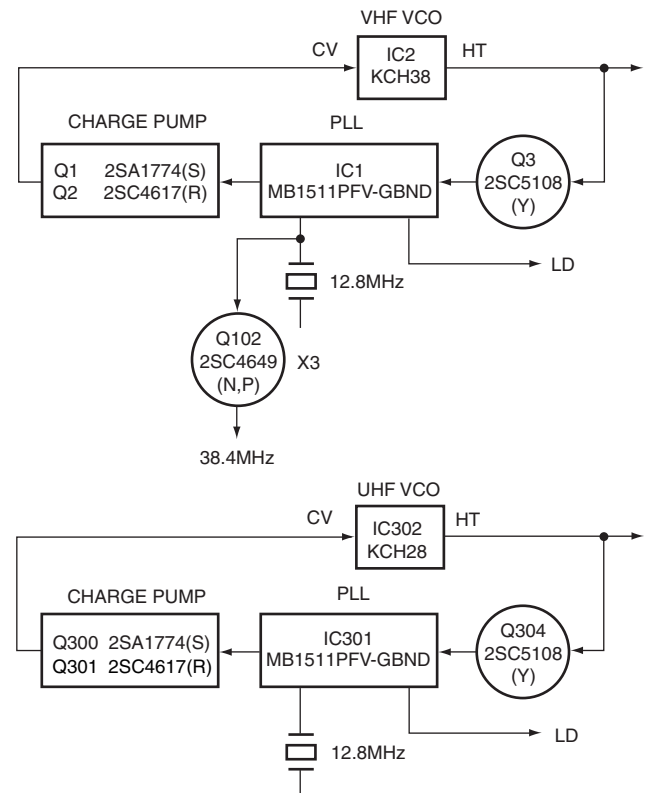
VHF VCO

CV

IC2
KCH38

HT

CHARGE PUMP

PLL

Q1 2SA1774(S)
Q2 2SC4617(R)

IC1
MB1511PFV-GBND

Q3
2SC5108
(Y)

LD

12.8MHz

Q102
2SC4649
(N,P)

X3

38.4MHz

UHF VCO

CV

IC302
KCH28

HT

CHARGE PUMP

PLL

Q300 2SA1774(S)
Q301 2SC4617(R)

IC301
MB1511PFV-GBND

Q304
2SC5108
(Y)

LD

12.8MHz